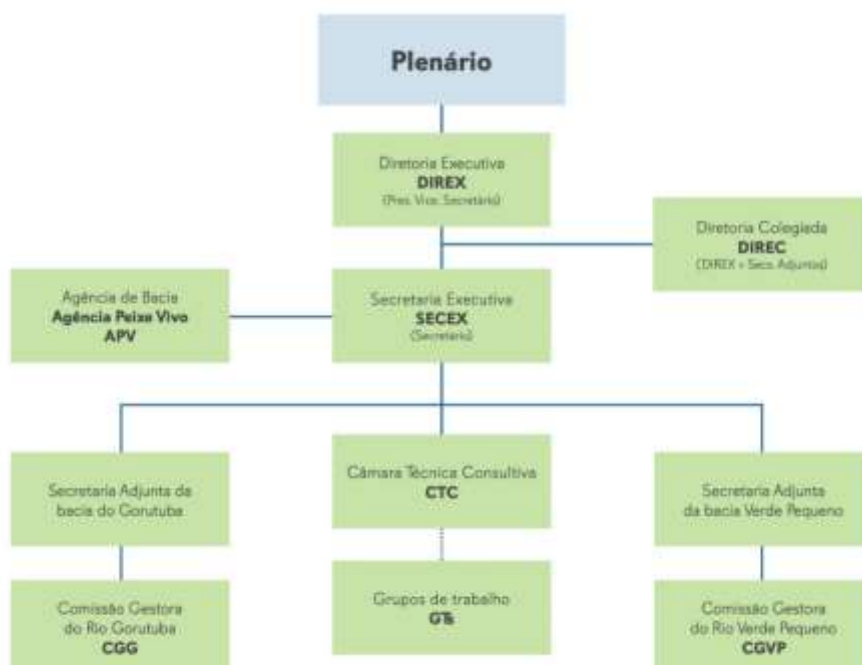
Plenário

Diretoria Executiva
DIREX
(Pres. Vice. Secretário)

Diretoria Colegiada
DIREC
(DIREX + Secs. Adjuntos)

Agência de Bacia
Agência Peixe Vivo
APV

Secretaria Executiva
SECEX
(Secretário)

Secretaria Adjunta da bacia do Gorutuba

Câmara Técnica Consultiva
CTC

Secretaria Adjunta da bacia Verde Pequeno

Comissão Gestora do Rio Gorutuba
CGG

Grupos de trabalho
GTs

Comissão Gestora do Rio Verde Pequeno
CGVP